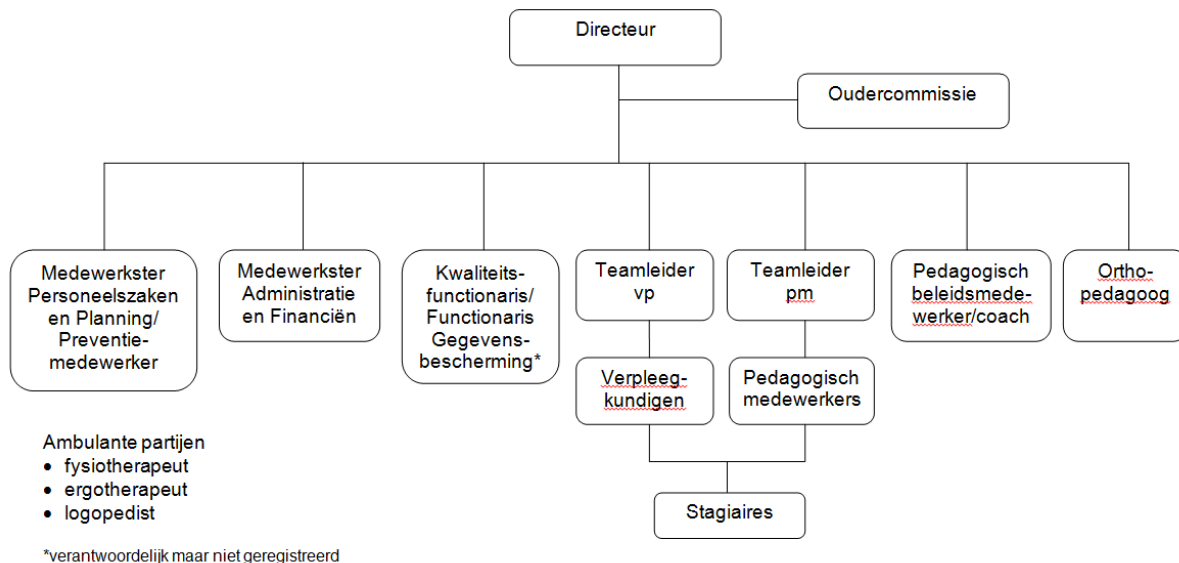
Directeur

Oudercommissie

Medewerkster Personeelszaken en Planning/ Preventiemedewerker

Medewerkster Administratie en Financiën

Kwaliteitsfunctionaris/ Functionaris Gegevensbescherming*

Teamleider vp

Teamleider pm

Pedagogisch beleidsmedewerker/coach

Orthopedagoog

Verpleegkundigen

Pedagogisch medewerkers

Stagiaires

Ambulante partijen
• fysiotherapeut
• ergotherapeut
• logopedist

*verantwoordelijk maar niet geregistreerd